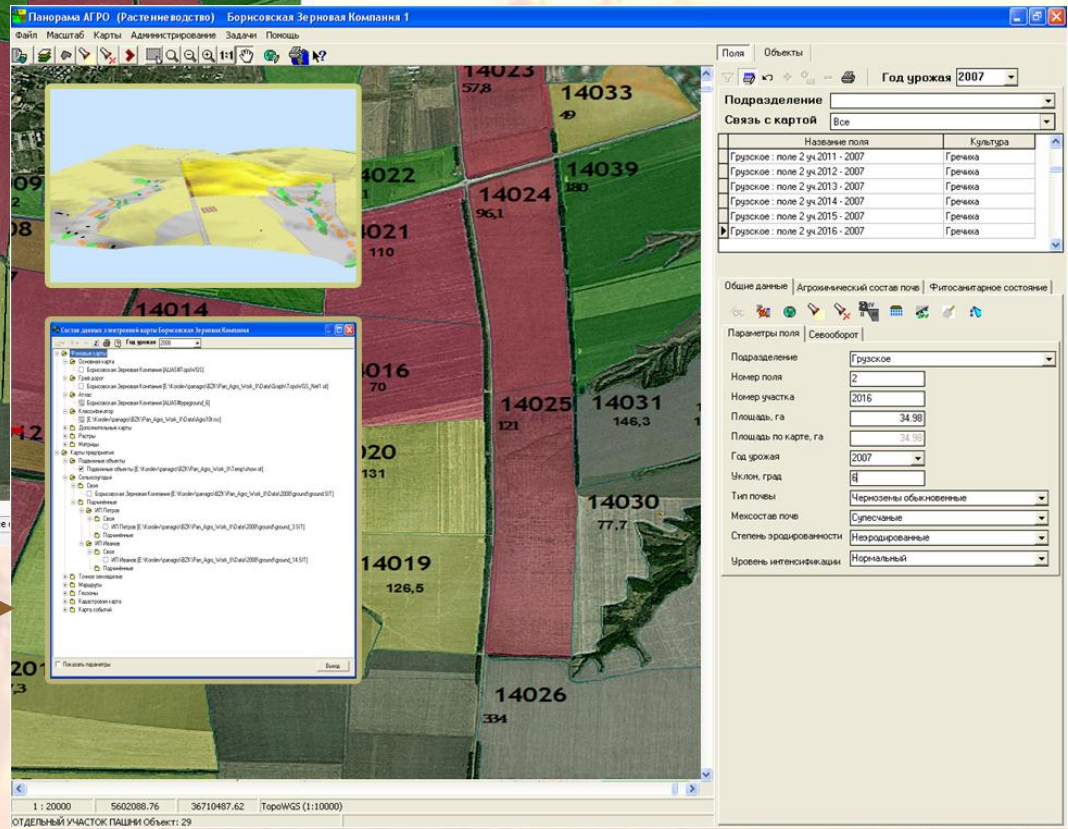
Панорама АГРО (Растениеводство) Борисовская Зерновая Компания 1

Файл Масштаб Карты Администрирование Задачи Помощь

14023
57,8
14033
49
4022
14039
180
14024
96,1
4021
110
14014
016
70
14025
121
14031
146,3
020
131
14030
77,7
14019
126,5
14026
334

Состав данных электронной карты Борисовская Зерновая Компания
Год урожая 2008
Фоновые карты
Основная карта
Борисовская Зерновая Компания [ALIAS#Topo\WGS]
Граф дорог
Атлас
Классификатор
Дополнительные карты
Растры
Матрицы
Карты предприятия
Подвижные объекты
Севооборот
Своя
Подчинённые
ИП Петров
Своя
Подчинённые
ИП Иванов
Своя
Подчинённые
Точное земледелие
Маршруты
Геозоны
Кадастровая карта
Карта событий
Показать параметры
Выход

Поля Объекты
Год урожая 2007
Подразделение
Связь с картой Все

| Название поля | Культура |
|---|---|
| Грузское : поле 2 уч.2011 - 2007 | Гречиха |
| Грузское : поле 2 уч.2012 - 2007 | Гречиха |
| Грузское : поле 2 уч.2013 - 2007 | Гречиха |
| Грузское : поле 2 уч.2014 - 2007 | Гречиха |
| Грузское : поле 2 уч.2015 - 2007 | Гречиха |
| Грузское : поле 2 уч.2016 - 2007 | Гречиха |

Общие данные Агрохимический состав почв Фитосанитарное состояние
Параметры поля Севооборот
Подразделение Грузское
Номер поля 2
Номер участка 2016
Площадь, га 34.98
Площадь по карте, га 34.98
Год урожая 2007
Уклон, град 6
Тип почвы Черноземы обыкновенные
Мехсостав почв Супесчаные
Степень эродированности Неэродированные
Уровень интенсификации Нормальный

1 : 20000 5602088.76 36710487.62 TopoWGS (1:10000)
ОТДЕЛЬНЫЙ УЧАСТОК ПАШНИ Объект: 29